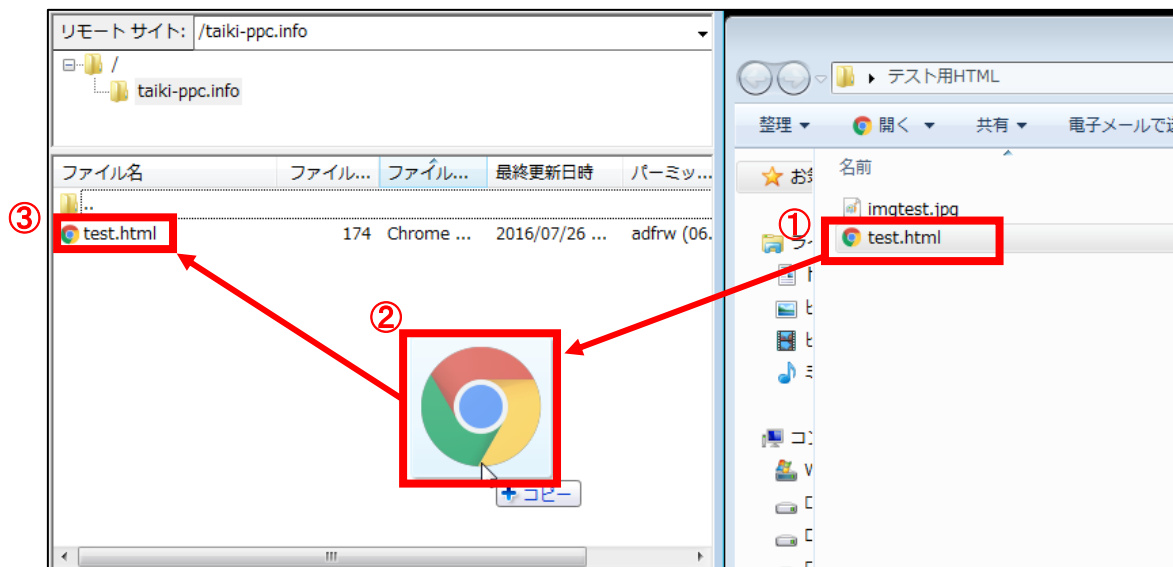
リモート サイト: /taiki-ppc.info

/

taiki-ppc.info

| ファイル名 | ファイル... | ファイル... | 最終更新日時 | パーミッ... |
|---|---|---|---|---|
| .. | | | | |
| test.html | 174 | Chrome ... | 2016/07/26 ... | adfrw (06... |

③

②

+ コピー

テスト用HTML

整理 ▾ 開く ▾ 共有 ▾ 電子メールで送

お

名前

imgtest.jpg

test.html

①

コン

W

D

D

III